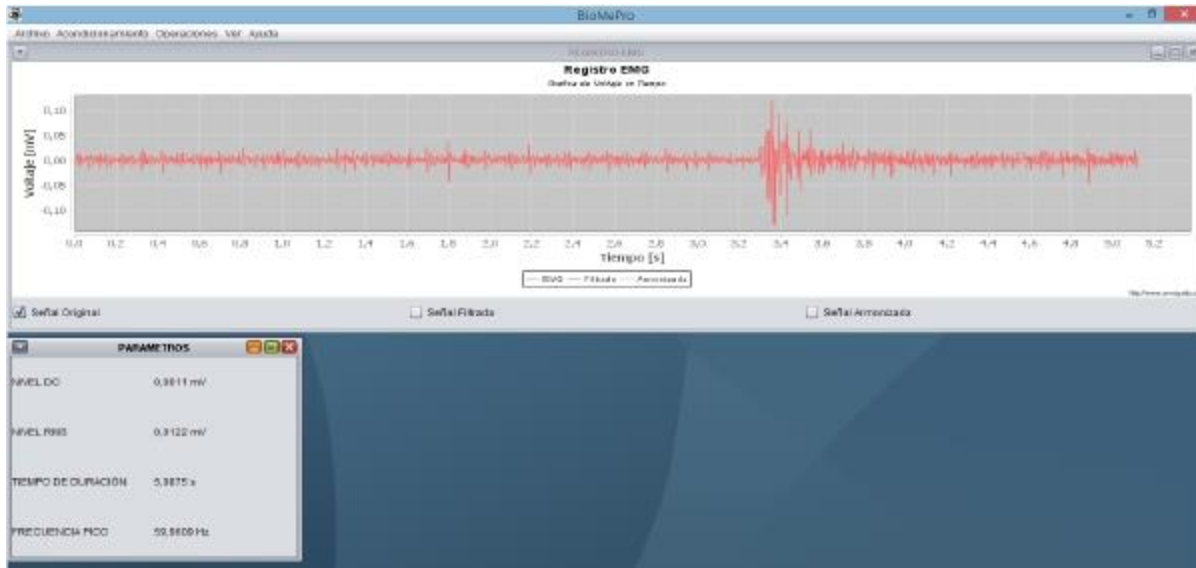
BioMePro

Archivo Acondicionamiento Operaciones Ver Ayuda

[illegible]

Registro EMG

Grafica de Voltaje vs Tiempo

0,10
0,05
0,00
-0,05
-0,10

Voltaje [mV]

0,0 0,2 0,4 0,6 0,8 1,0 1,2 1,4 1,6 1,8 2,0 2,2 2,4 2,6 2,8 3,0 3,2 3,4 3,6 3,8 4,0 4,2 4,4 4,6 4,8 5,0 5,2

Tiempo [s]

— EMG — Filtrado — Armonizada

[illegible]

Señal Original

Señal Filtrada

Señal Armonizada

PARAMETROS

NIVEL DC 0,0011 mV

NIVEL RMS 0,0122 mV

TIEMPO DE DURACIÓN 5,0875 s

FRECUENCIA PICO 59,8609 Hz